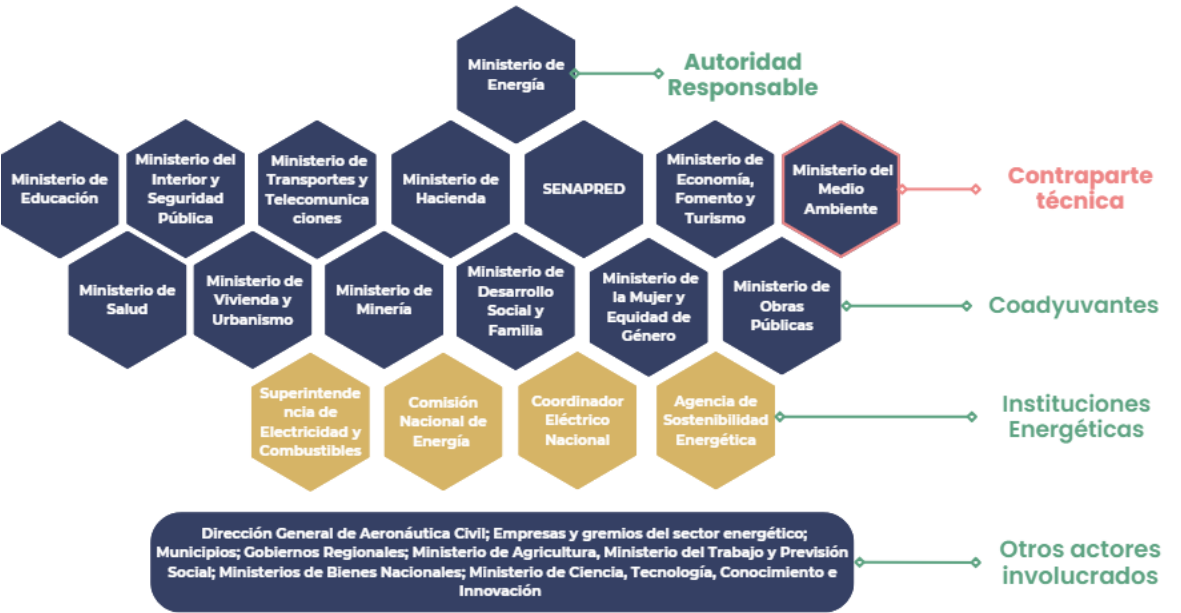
Ministerio de Energía

Autoridad Responsable

Ministerio de Educación

Ministerio del Interior y Seguridad Pública

Ministerio de Transportes y Telecomunicaciones

Ministerio de Hacienda

SENAPRED

Ministerio de Economía, Fomento y Turismo

Ministerio del Medio Ambiente

Contraparte técnica

Ministerio de Salud

Ministerio de Vivienda y Urbanismo

Ministerio de Minería

Ministerio de Desarrollo Social y Familia

Ministerio de la Mujer y Equidad de Género

Ministerio de Obras Públicas

Coadyuvantes

Superintendencia de Electricidad y Combustibles

Comisión Nacional de Energía

Coordinador Eléctrico Nacional

Agencia de Sostenibilidad Energética

Instituciones Energéticas

Dirección General de Aeronáutica Civil; Empresas y gremios del sector energético; Municipios; Gobiernos Regionales; Ministerio de Agricultura, Ministerio del Trabajo y Previsión Social; Ministerios de Bienes Nacionales; Ministerio de Ciencia, Tecnología, Conocimiento e Innovación

Otros actores involucrados